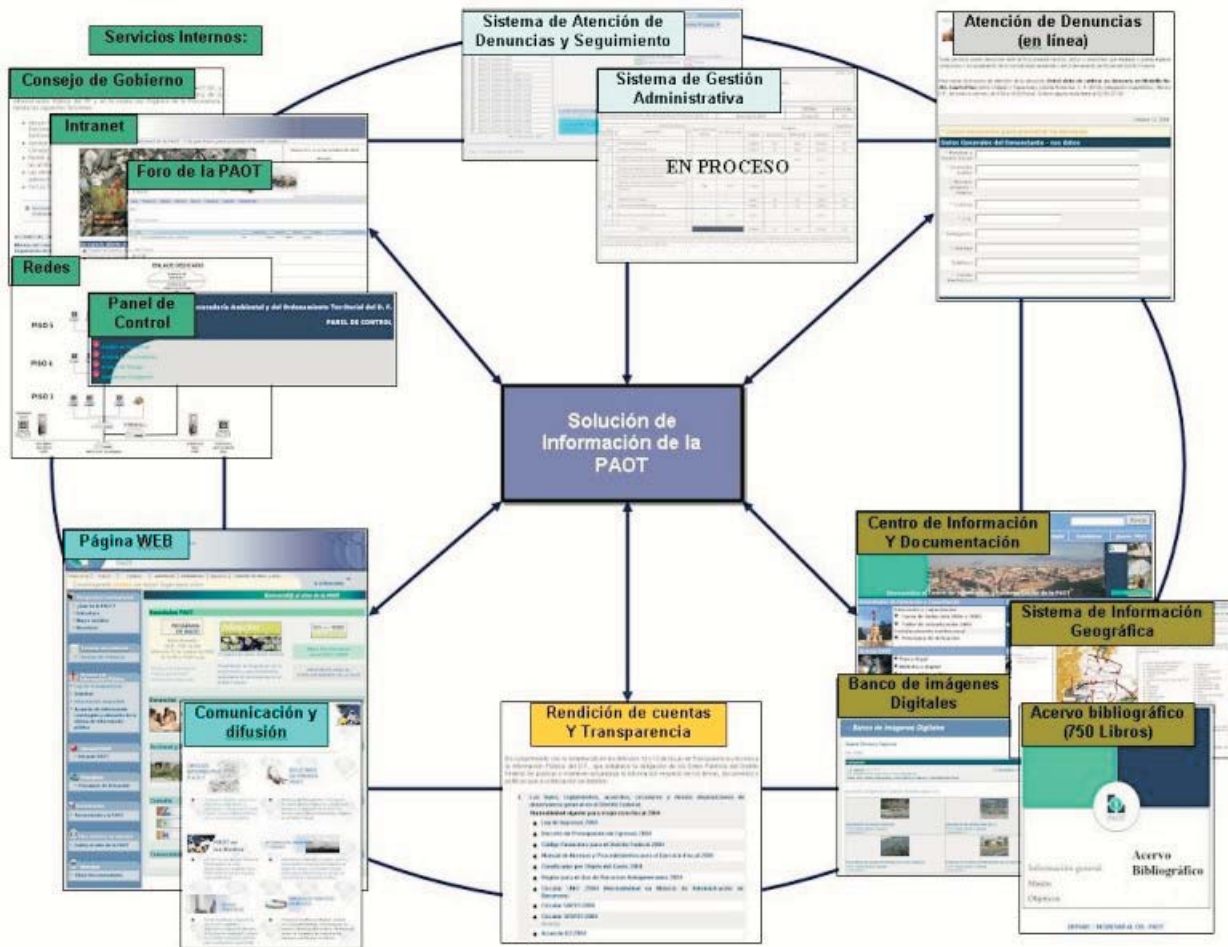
Servicios Internos:

Consejo de Gobierno

Intranet

Foro de la PAOT

Redes

Panel de Control

Procuraduría Ambiental y del Ordenamiento Territorial del D. F.

PANEL DE CONTROL

PISO 5

PISO 4

PISO 3

Sistema de Atención de Denuncias y Seguimiento

Sistema de Gestión Administrativa

EN PROCESO

Atención de Denuncias (en línea)

Datos Generales del Denunciante - sus datos

Solución de Información de la PAOT

Página WEB

Bienvenido al sitio de la PAOT

Comunicación y difusión

Rendición de cuentas Y Transparencia

Centro de Información Y Documentación

Sistema de Información Geográfica

Banco de imágenes Digitales

Banco de Imagenes Digitales

Acervo bibliográfico (750 Libros)

Acervo Bibliográfico

Información general

Misión

Objetivos